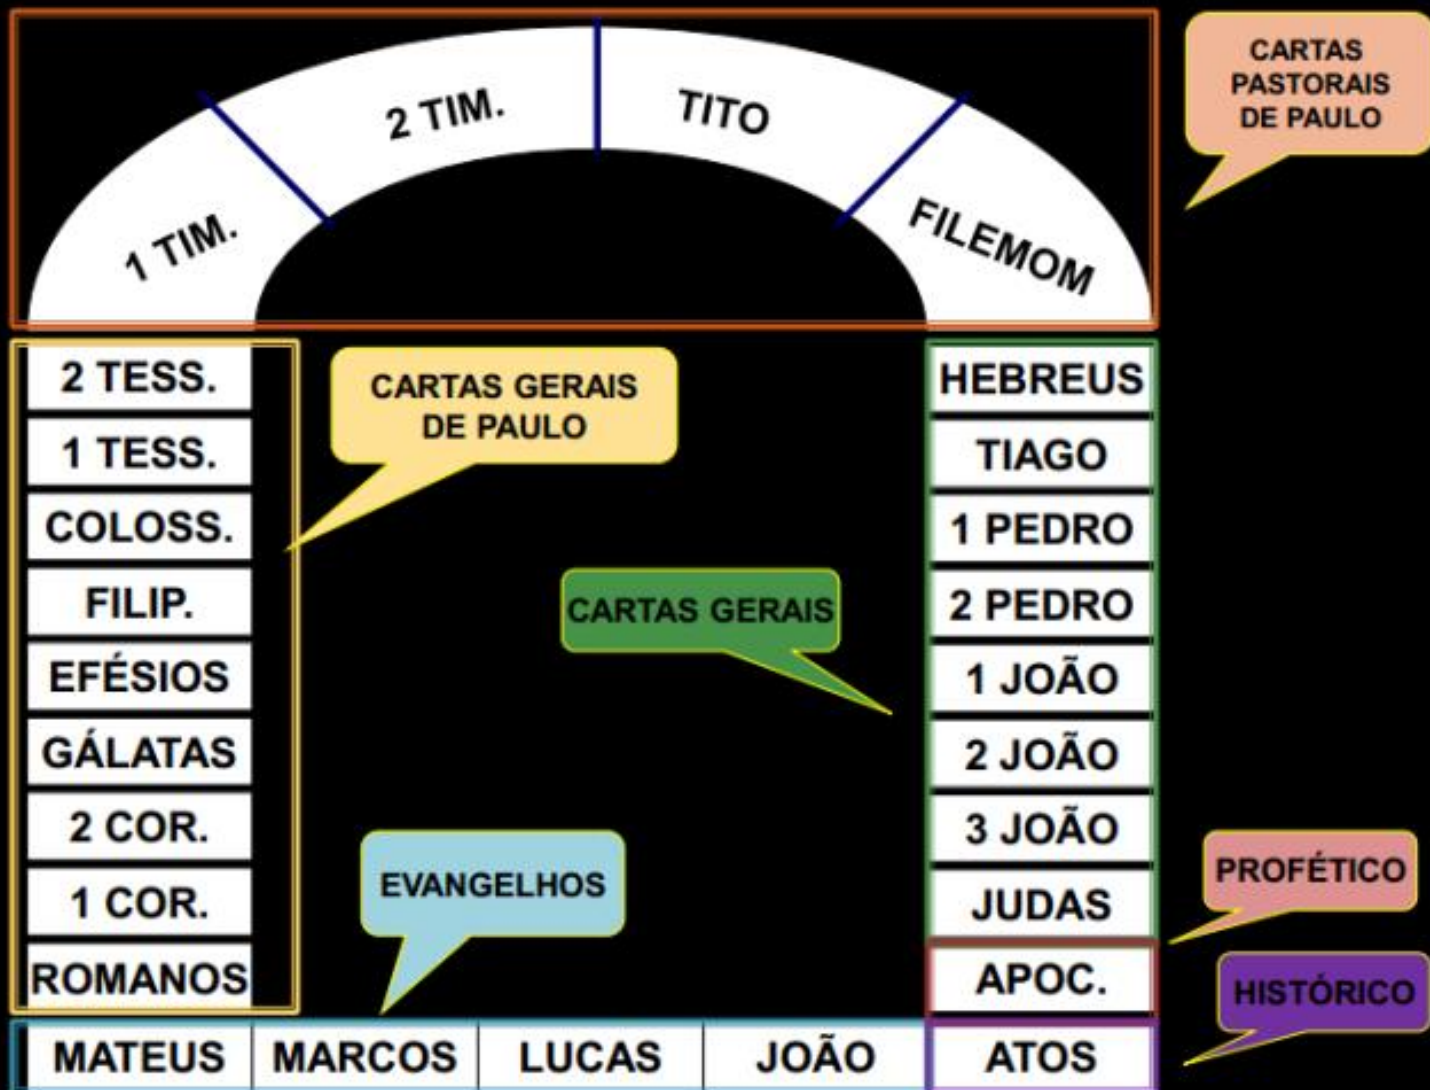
1 TIM.
2 TIM.
TITO
FILEMOM

CARTAS PASTORAIS DE PAULO

2 TESS.
1 TESS.
COLOSS.
FILIP.
EFÉSIOS
GÁLATAS
2 COR.
1 COR.
ROMANOS

CARTAS GERAIS DE PAULO

CARTAS GERAIS

HEBREUS
TIAGO
1 PEDRO
2 PEDRO
1 JOÃO
2 JOÃO
3 JOÃO
JUDAS
APOC.

PROFÉTICO

EVANGELHOS

HISTÓRICO

| MATEUS | MARCOS | LUCAS | JOÃO | ATOS |
|---|---|---|---|---|